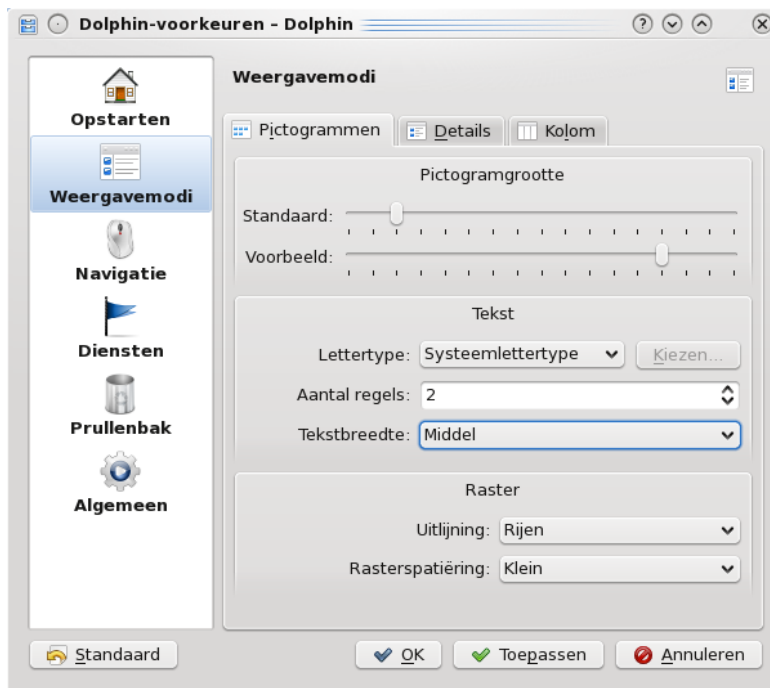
Dolphin-voorkeuren – Dolphin

Opstarten
Weergavemodi
Navigatie
Diensten
Prullenbak
Algemeen

Weergavemodi

Pictogrammen
Details
Kolom

Pictogramgrootte
Standaard:
Voorbeeld:

Tekst
Lettertype: Systeemlettertype
Kiezen...
Aantal regels: 2
Tekstbreedte: Middel

Raster
Uitlijning: Rijen
Rasterspatiëring: Klein

Standaard
OK
Toepassen
Annuleren